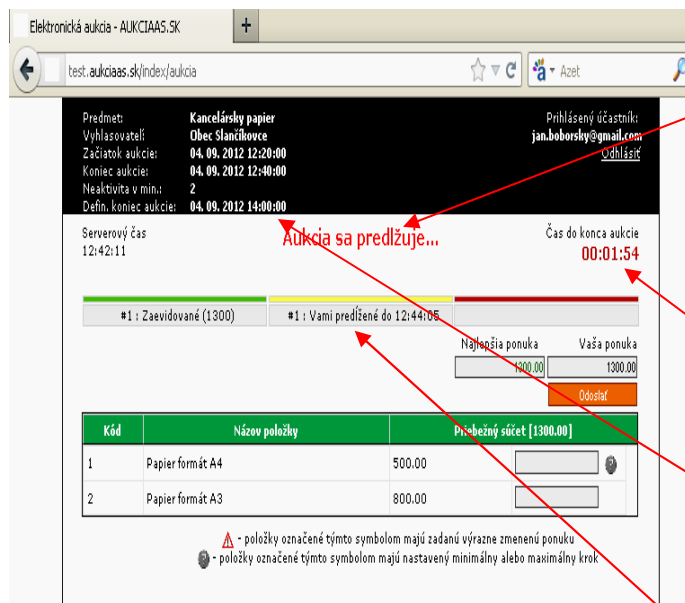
Elektronická aukcia - AUKCIAAS.SK
+
test.aukciaas.sk/index/aukcia
Azet

Predmet: Kancelársky papier
Vyhlasovateľ: Obec Slančíkovce
Začiatok aukcie: 04. 09. 2012 12:20:00
Koniec aukcie: 04. 09. 2012 12:40:00
Neaktivita v min.: 2
Defin. koniec aukcie: 04. 09. 2012 14:00:00

Prihlásený účastník:
jan.boborsky@gmail.com
Odhlásiť

Serverový čas
12:42:11

Aukcia sa predlžuje...

Čas do konca aukcie
00:01:54

#1 : Zaevidované (1300)
#1 : Vami predĺžené do 12:44:05

Najlepšia ponuka
1300.00
Vaša ponuka
1300.00
Odoslať

| Kód | Názov položky | Priebežný súčet [1300.00] |
|---|---|---|
| 1 | Papier formát A4 | 500.00 |
| 2 | Papier formát A3 | 800.00 |

- položky označené týmto symbolom majú zadanú výrazne zmenenú ponuku
- položky označené týmto symbolom majú nastavený minimálny alebo maximálny krok